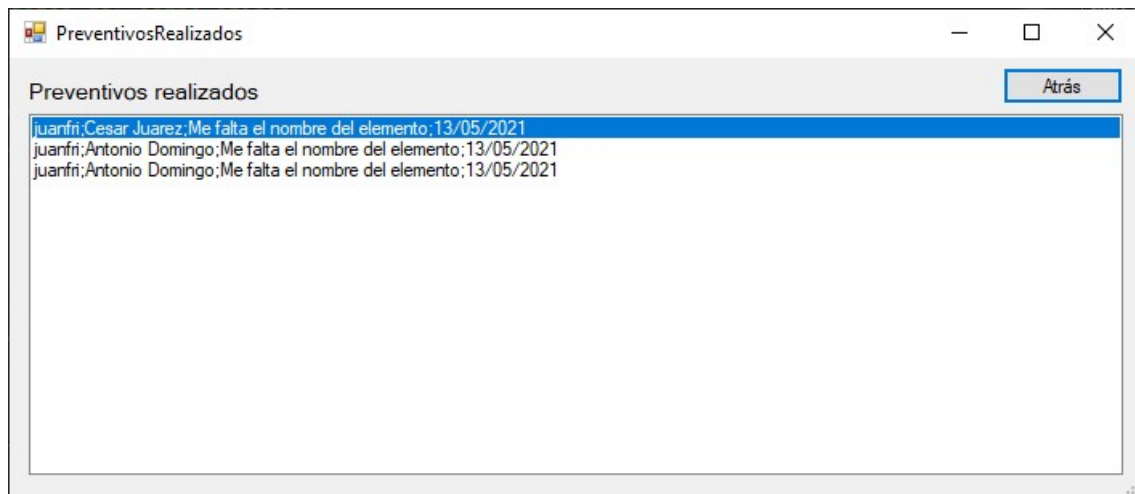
PreventivosRealizados

Preventivos realizados

Atrás

juanfri;Cesar Juarez;Me falta el nombre del elemento;13/05/2021
juanfri;Antonio Domingo;Me falta el nombre del elemento;13/05/2021
juanfri;Antonio Domingo;Me falta el nombre del elemento;13/05/2021